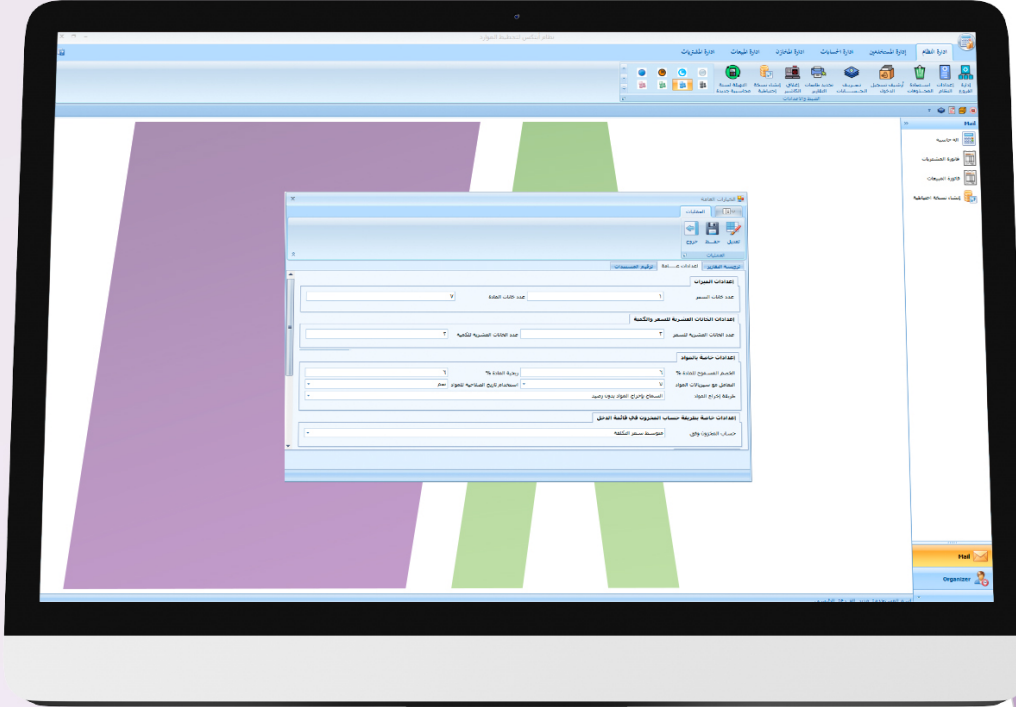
نظام أبكاس لتخطيط الموارد

ادارة النظام
إدارة المستخدمين
ادارة الحسابات
ادارة المخازن
ادارة المبيعات
ادارة المشتريات

Mail
الة حاسبة
فاتورة المشتريات
فاتورة المبيعات
إنشاء نسخة احتياطية

الخيارات العامة
العمليات
تعديل
حفظ
خروج

الصلاحيات
ترقيم المستندات
اعدادات عامة
ترويسة التقارير

اعدادات الميزان
عدد خانات السعر
عدد خانات المادة

اعدادات الخانات العشرية للسعر والكمية
عدد الخانات العشرية للسعر
عدد الخانات العشرية للكمية

اعدادات خاصة بالمواد
الخصم المسموح للمادة %
ربحية المادة %
التعامل مع سيريالات المواد
استخدام تاريخ الصلاحية للمواد
طريقة إخراج المواد
السماح بإخراج المواد بدون رصيد

اعدادات خاصة بطريقة حساب المخزون في قائمة الدخل
حساب المخزون وفق
متوسط سعر التكلفة

Mail
Organizer